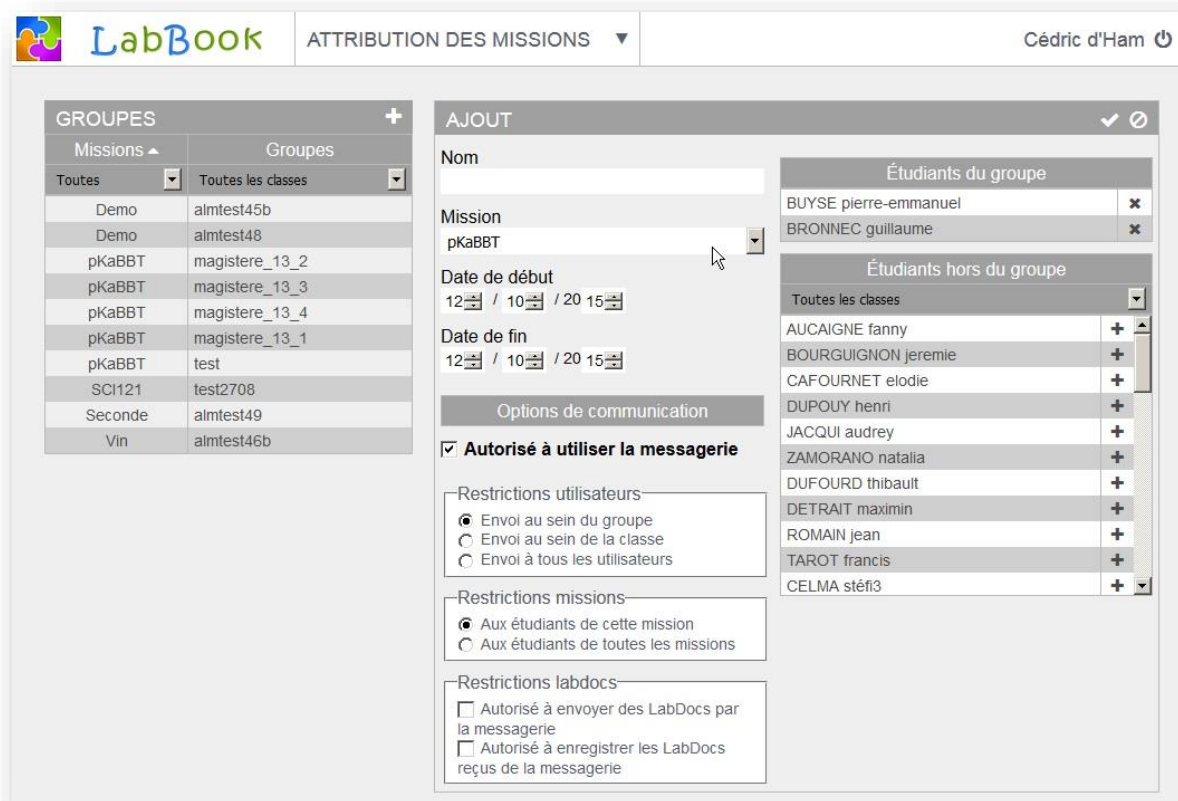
LabBook ATTRIBUTION DES MISSIONS ▼ Cédric d'Ham

GROUPES +

| Missions ▲ | Groupes |
|---|---|
| Toutes | Toutes les classes |
| Demo | almtest45b |
| Demo | almtest48 |
| pKaBBT | magistere_13_2 |
| pKaBBT | magistere_13_3 |
| pKaBBT | magistere_13_4 |
| pKaBBT | magistere_13_1 |
| pKaBBT | test |
| SCI121 | test2708 |
| Seconde | almtest49 |
| Vin | almtest46b |

AJOUT

Nom

Mission
pKaBBT

Date de début
12 / 10 / 20 15

Date de fin
12 / 10 / 20 15

Options de communication

☑ Autorisé à utiliser la messagerie

Restrictions utilisateurs
Envoi au sein du groupe
Envoi au sein de la classe
Envoi à tous les utilisateurs

Restrictions missions
Aux étudiants de cette mission
Aux étudiants de toutes les missions

Restrictions labdocs
Autorisé à envoyer des LabDocs par la messagerie
Autorisé à enregistrer les LabDocs reçus de la messagerie

Étudiants du groupe
BUYSE pierre-emmanuel
BRONNEC guillaume

Étudiants hors du groupe
Toutes les classes
AUCAIGNE fanny +
BOURGUIGNON jeremie +
CAFOURNET elodie +
DUPOUY henri +
JACQUI audrey +
ZAMORANO natalia +
DUFOURD thibault +
DETRAIT maximin +
ROMAIN jean +
TAROT francis +
CELMA stéfi3 +